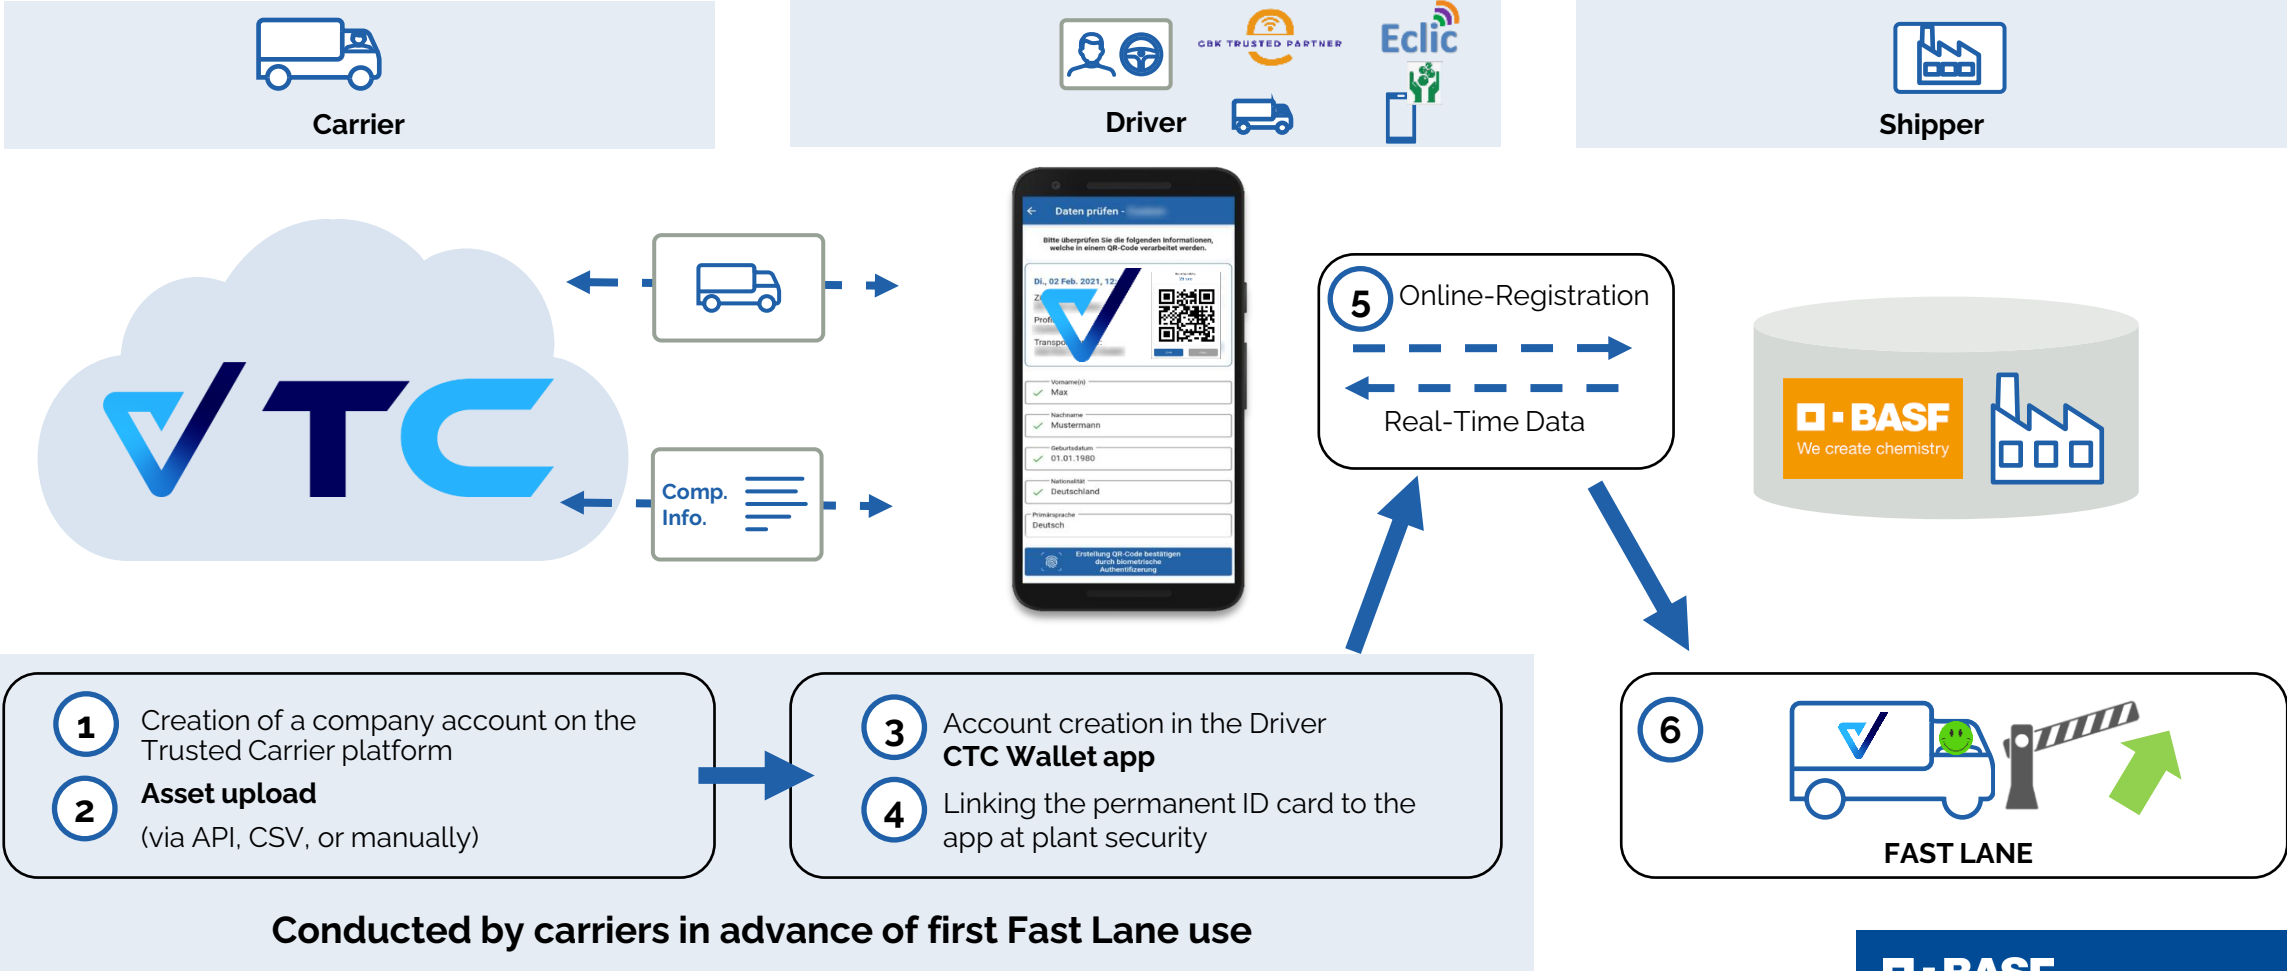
Carrier

Driver

CBK TRUSTED PARTNER

Eclic

Shipper

Daten prüfen -

Bitte überprüfen Sie die folgenden Informationen, welche in einem QR-Code verarbeitet werden.

Di., 02 Feb. 2021, 12:

Vorname(n)
Max

Nachname
Mustermann

Geburtsdatum
01.01.1980

Nationalität
Deutschland

Primärsprache
Deutsch

Erstellung QR-Code bestätigen durch biometrische Authentifizierung

TC

Comp. Info.

5 Online-Registration

Real-Time Data

BASF
We create chemistry

1 Creation of a company account on the Trusted Carrier platform

2 Asset upload
(via API, CSV, or manually)

3 Account creation in the Driver
CTC Wallet app

4 Linking the permanent ID card to the app at plant security

6

FAST LANE

Conducted by carriers in advance of first Fast Lane use

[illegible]